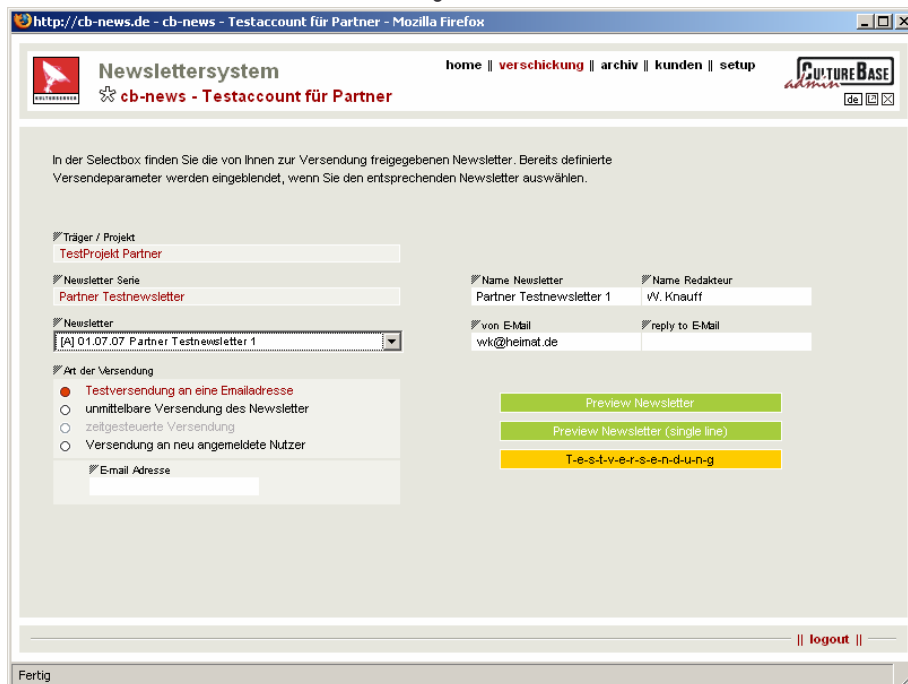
http://cb-news.de - cb-news - Testaccount für Partner - Mozilla Firefox

KULTURSERVER

Newslettersystem
cb-news - Testaccount für Partner

home || verschickung || archiv || kunden || setup

CULTURE BASE
admin
de

In der Selectbox finden Sie die von Ihnen zur Versendung freigegebenen Newsletter. Bereits definierte Versendeparameter werden eingeblendet, wenn Sie den entsprechenden Newsletter auswählen.

Träger / Projekt
TestProjekt Partner

Newsletter Serie
Partner Testnewsletter

Newsletter
[A] 01.07.07 Partner Testnewsletter 1

Art der Versendung
Testversendung an eine Emailadresse
unmittelbare Versendung des Newsletter
zeitgesteuerte Versendung
Versendung an neu angemeldete Nutzer

E-mail Adresse

Name Newsletter
Partner Testnewsletter 1

Name Redakteur
W. Knauff

von E-Mail
wk@heimat.de

reply to E-Mail

Preview Newsletter

Preview Newsletter (single line)

T-e-s-t-v-e-r-s-e-n-d-u-n-g

|| logout ||

Fertig